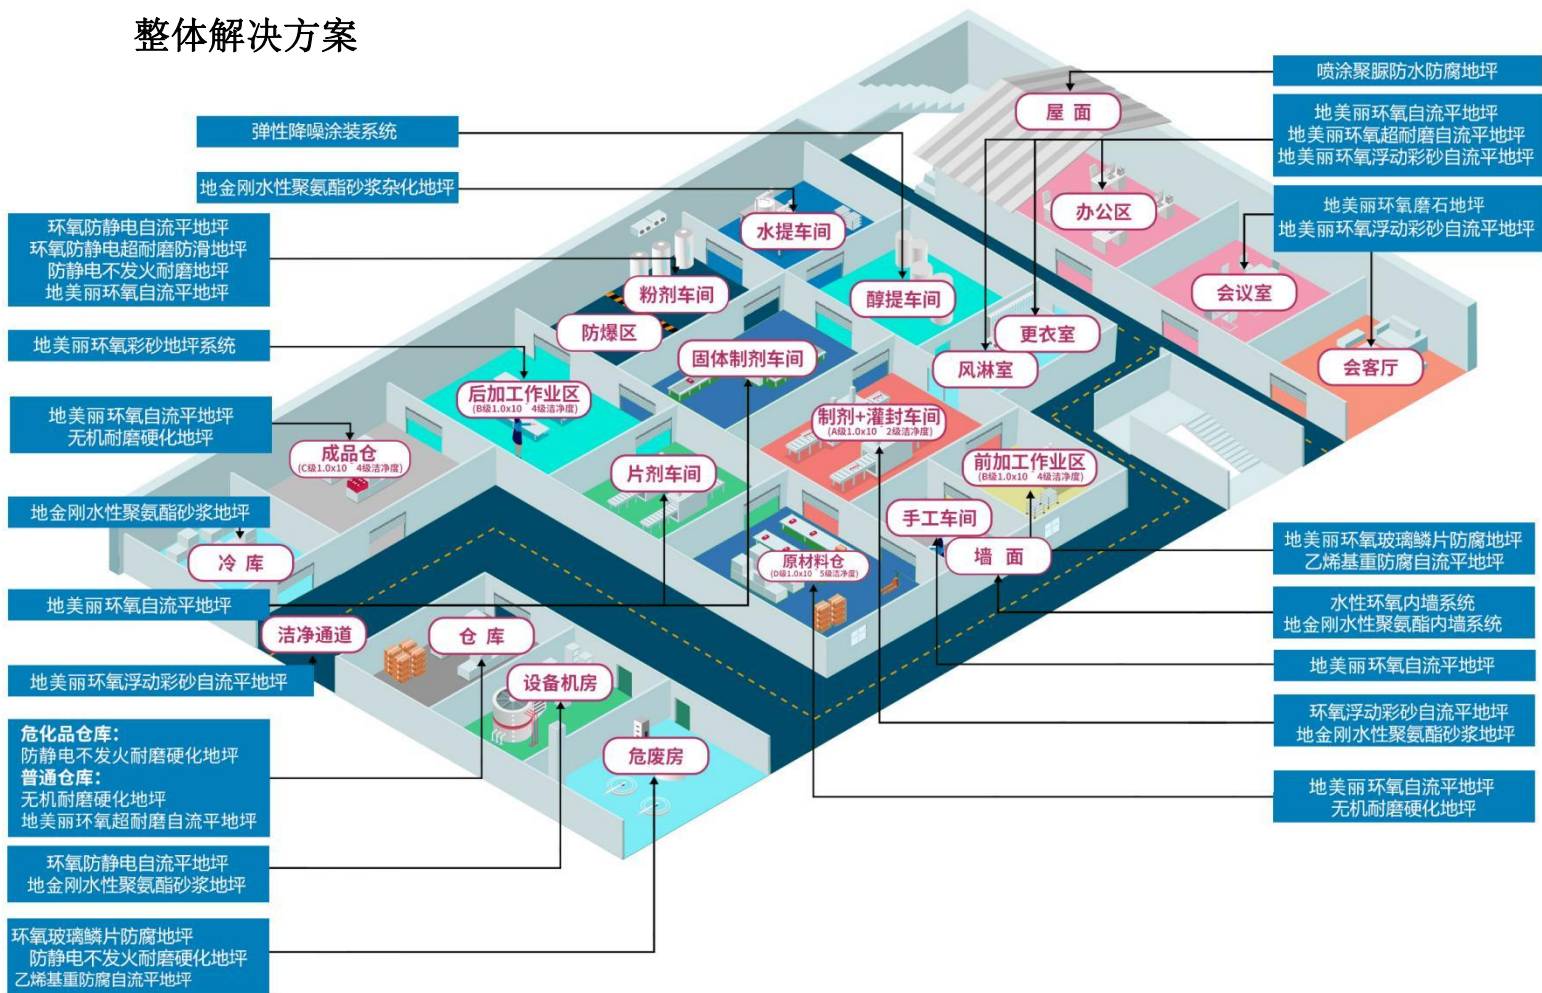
整体解决方案

弹性降噪涂装系统

地金刚水性聚氨酯砂浆杂化地坪

环氧防静电自流平地坪
环氧防静电超耐磨防滑地坪
防静电不发火耐磨地坪
地美丽环氧自流平地坪

地美丽环氧彩砂地坪系统

地美丽环氧自流平地坪
无机耐磨硬化地坪

地金刚水性聚氨酯砂浆地坪

地美丽环氧自流平地坪

地美丽环氧浮动彩砂自流平地坪

危化品仓库:
防静电不发火耐磨硬化地坪
普通仓库:
无机耐磨硬化地坪
地美丽环氧超耐磨自流平地坪

环氧防静电自流平地坪
地金刚水性聚氨酯砂浆地坪

环氧玻璃鳞片防腐地坪
防静电不发火耐磨硬化地坪
乙烯基重防腐自流平地坪

喷涂聚脲防水防腐地坪

地美丽环氧自流平地坪
地美丽环氧超耐磨自流平地坪
地美丽环氧浮动彩砂自流平地坪

地美丽环氧磨石地坪
地美丽环氧浮动彩砂自流平地坪

地美丽环氧玻璃鳞片防腐地坪
乙烯基重防腐自流平地坪

水性环氧内墙系统
地金刚水性聚氨酯内墙系统

地美丽环氧自流平地坪

环氧浮动彩砂自流平地坪
地金刚水性聚氨酯砂浆地坪

地美丽环氧自流平地坪
无机耐磨硬化地坪

屋 面
办公区
会议室
会客厅
更衣室
风淋室
水提车间
醇提车间
粉剂车间
防爆区
固体制剂车间
后加工作业区
(B级1.0x10 4级洁净度)
制剂+灌封车间
(A级1.0x10 2级洁净度)
成品仓
(C级1.0x10 4级洁净度)
片剂车间
前加工作业区
(B级1.0x10 4级洁净度)
手工车间
墙 面
原材料仓
(D级1.0x10 5级洁净度)
冷 库
洁净通道
仓 库
设备机房
危废房